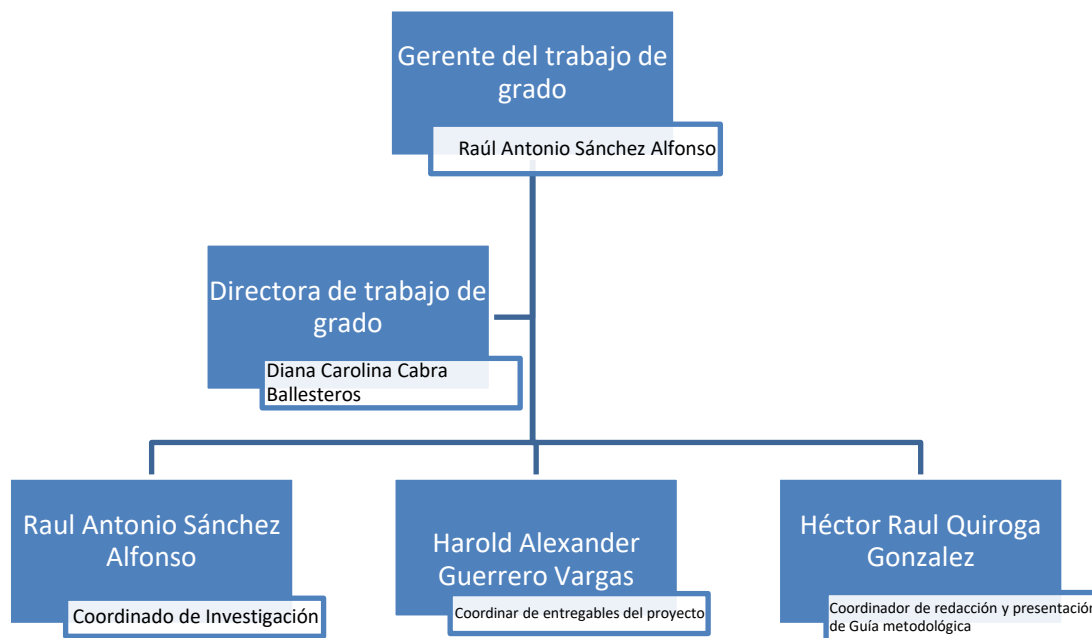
Gerente del trabajo de grado

Raúl Antonio Sánchez Alfonso

Directora de trabajo de grado

Diana Carolina Cabra Ballesteros

Raul Antonio Sánchez Alfonso

Coordinado de Investigación

Harold Alexander Guerrero Vargas

Coordinar de entregables del proyecto

Héctor Raul Quiroga Gonzalez

Coordinador de redacción y presentació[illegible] de Guía metodológica